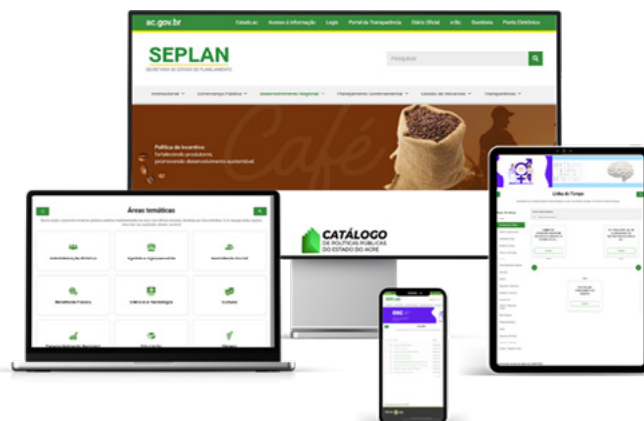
ac.gov.br

Estado.ac Acesso à Informação Login Portal da Transparência Diário Oficial e-Sic Ouvidoria Ponto Eletrônico

SEPLAN
SECRETARIA DE ESTADO DE PLANEJAMENTO

Pesquisar

Institucional Governança Pública Desenvolvimento Regional Planejamento Governamental Gestão de Recursos Transparência

Café

Política de Incentivo:
fortalecendo produtores, promovendo desenvolvimento sustentável.

CATÁLOGO
DE POLÍTICAS PÚBLICAS
DO ESTADO DO ACRE

Áreas temáticas

Linha do Tempo